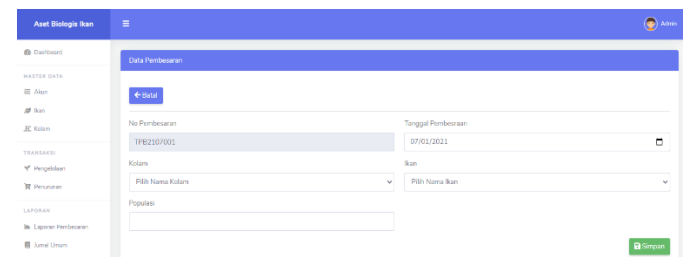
Aset Biologis Ikan

Admin

Dashboard

MASTER DATA

Akun

Ikan

Kolam

TRANSAKSI

Pengeluaran

Penjualan

LAPORAN

Laporan Pembesaran

Jurnal Umum

Data Pembesaran

← Batal

No Pembesaran

TPB2107001

Tanggal Pembesraan

07/01/2021

Kolam

Pilih Nama Kolam

Ikan

Pilih Nama Ikan

Populasi

Simpan